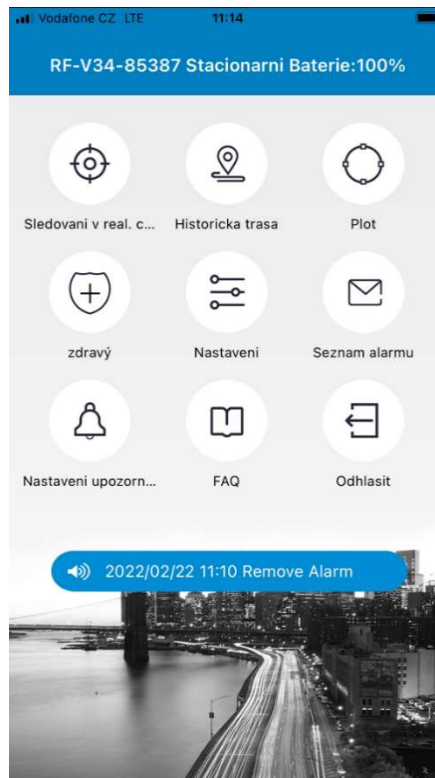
Vodafone CZ LTE 11:14

RF-V34-85387 Stacionarni Baterie:100%

Sledovani v real. c...
Historicka trasa
Plot

zdravý
Nastaveni
Seznam alarmu

Nastaveni upozorn...
FAQ
Odhlasit

2022/02/22 11:10 Remove Alarm